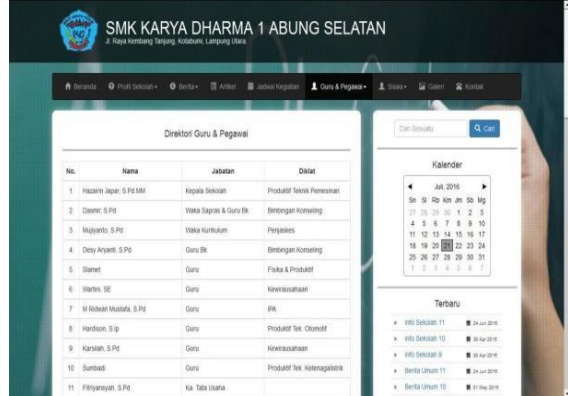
SMK KARYA DHARMA 1 ABUNG SELATAN
Jl. Raya Kembang Tanjung, Kotabumi, Lampung Utara.

Beranda | Profil Sekolah | Berita | Artikel | Jadwal Kegiatan | Guru & Pegawai | Siswa | Galeri | Kontak

Direktori Guru & Pegawai

| No. | Nama | Jabatan | Diklat |
|---|---|---|---|
| 1 | Hazarin Japar, S.Pd MM | Kepala Sekolah | Produktif Teknik Pemesinan |
| 2 | Dasmir, S.Pd | Waka Sapras & Guru Bk | Bimbingan Konseling |
| 3 | Mulyanto, S.Pd | Waka Kurikulum | Penjaskes |
| 4 | Desy Aryanti, S.Pd | Guru Bk | Bimbingan Konseling |
| 5 | Slamet | Guru | Fisika & Produktif |
| 6 | Martini, SE | Guru | Kewirausahaan |
| 7 | M Ridwan Mustafa, S.Pd | Guru | IPA |
| 8 | Hardison, S.Ip | Guru | Produktif Tek. Otomotif |
| 9 | Karsilah, S.Pd | Guru | Kewirausahaan |
| 10 | Sumbadi | Guru | Produktif Tek. Ketenagalistrik |
| 11 | Fitriyansyah, S.Pd | Ka. Tata Usaha | |

Cari Sesuatu
Q Cari

Kalender
Juli, 2016
Sn Sl Rb Km Jm Sb Mg
27 28 29 30 1 2 3
4 5 6 7 8 9 10
11 12 13 14 15 16 17
18 19 20 21 22 23 24
25 26 27 28 29 30 31
1 2 3 4 5 6 7

Terbaru
Info Sekolah 11 | 24 Jun 2016
Info Sekolah 10 | 30 Apr 2016
Info Sekolah 9 | 30 Apr 2016
Berita Umum 11 | 24 Jun 2016
Berita Umum 10 | 01 May 2016